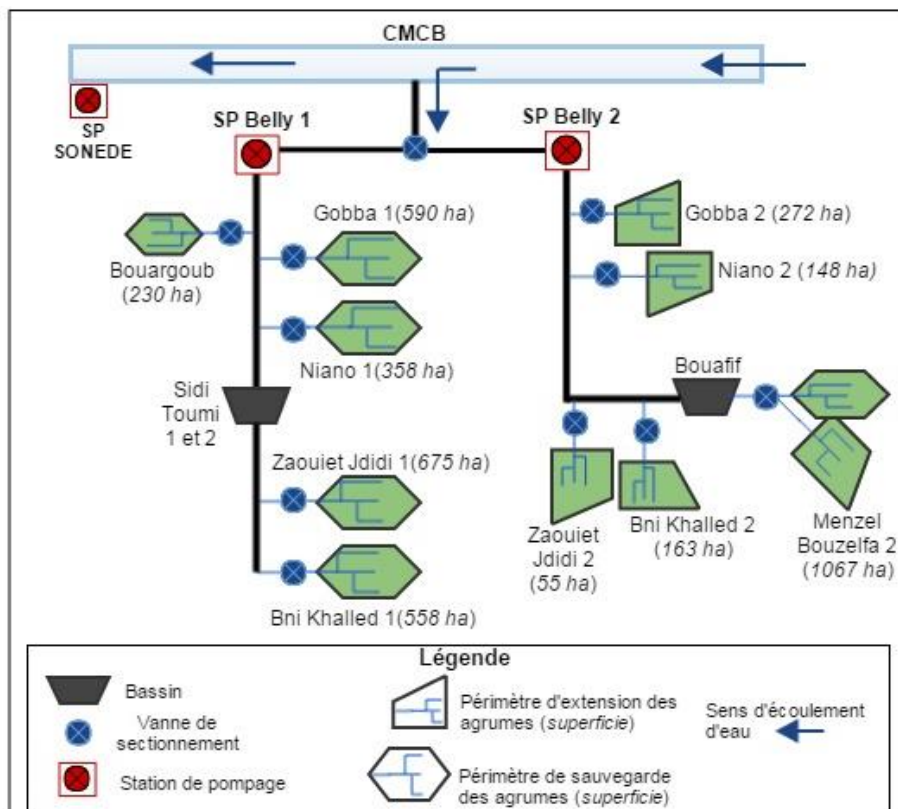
CMCB

SP SONEDE

SP Belly 1

SP Belly 2

Gobba 1(590 ha)

Bouargoub (230 ha)

Niano 1(358 ha)

Sidi Toumi 1 et 2

Zaouiet Jdidi 1(675 ha)

Bni Khalled 1(558 ha)

Gobba 2 (272 ha)

Niano 2 (148 ha)

Bouafif

Zaouiet Jdidi 2 (55 ha)

Bni Khalled 2 (163 ha)

Menzel Bouzelfa 2 (1067 ha)

Légende

Bassin

Vanne de sectionnement

Station de pompage

Périmètre d'extension des agrumes (superficie)

Périmètre de sauvegarde des agrumes (superficie)

Sens d'écoulement d'eau